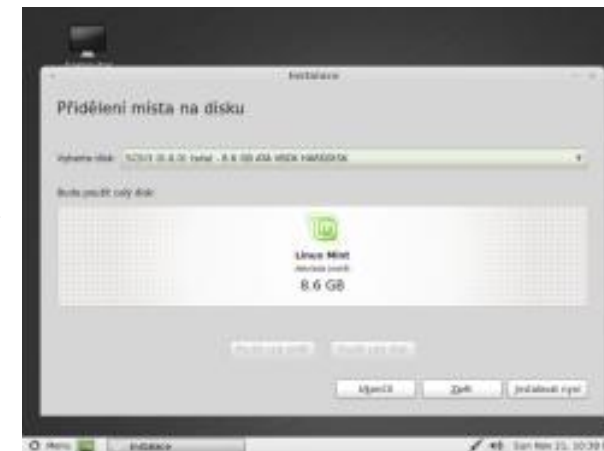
Instalace

Přidělení místa na disku

Vyberte disk: SCSI3 (0,0,0) (sda) - 8.6 GB ATA VBOX HARDDISK

Bude použit celý disk:

Linux Mint
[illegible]
8.6 GB

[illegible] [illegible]

Ukončit Zpět Instalovat nyní

Menu Instalace

Sun Nov 21, 10:39